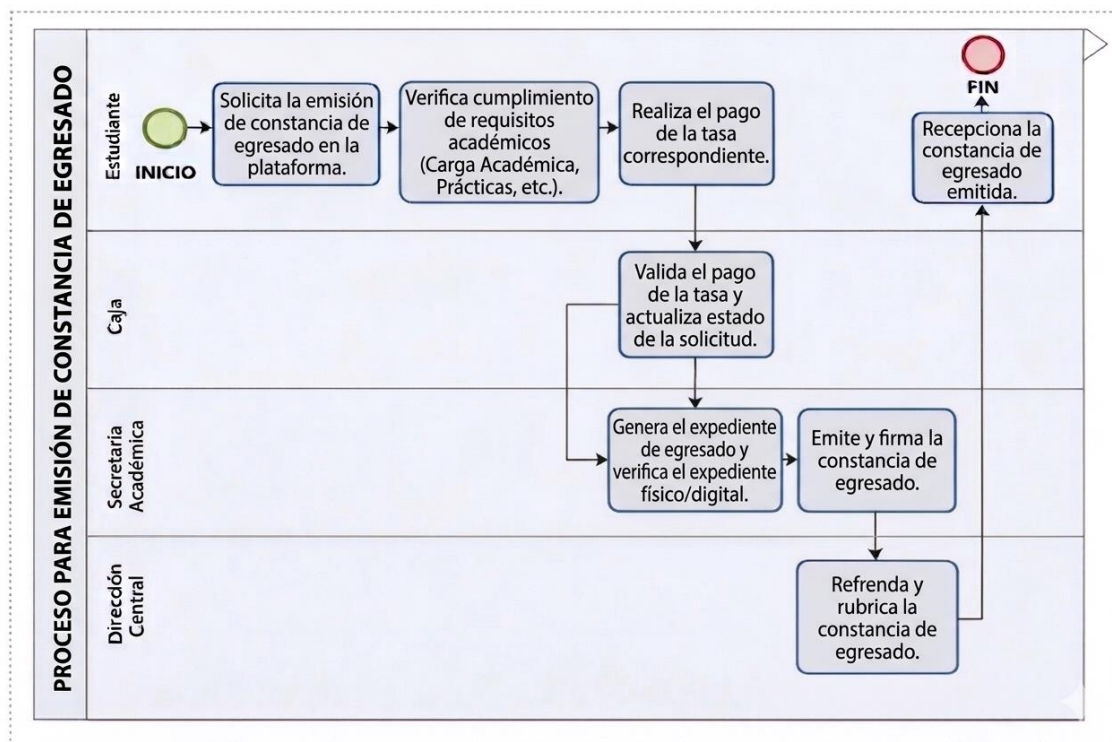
PROCESO PARA EMISIÓN DE CONSTANCIA DE EGRESADO

Estudiante

INICIO

Solicita la emisión de constancia de egresado en la plataforma.

Verifica cumplimiento de requisitos académicos (Carga Académica, Prácticas, etc.).

Realiza el pago de la tasa correspondiente.

FIN

Recepciona la constancia de egresado emitida.

Caja

Valida el pago de la tasa y actualiza estado de la solicitud.

Secretaria Académica

Genera el expediente de egresado y verifica el expediente físico/digital.

Emite y firma la constancia de egresado.

Dirección Central

Refrenda y rubrica la constancia de egresado.